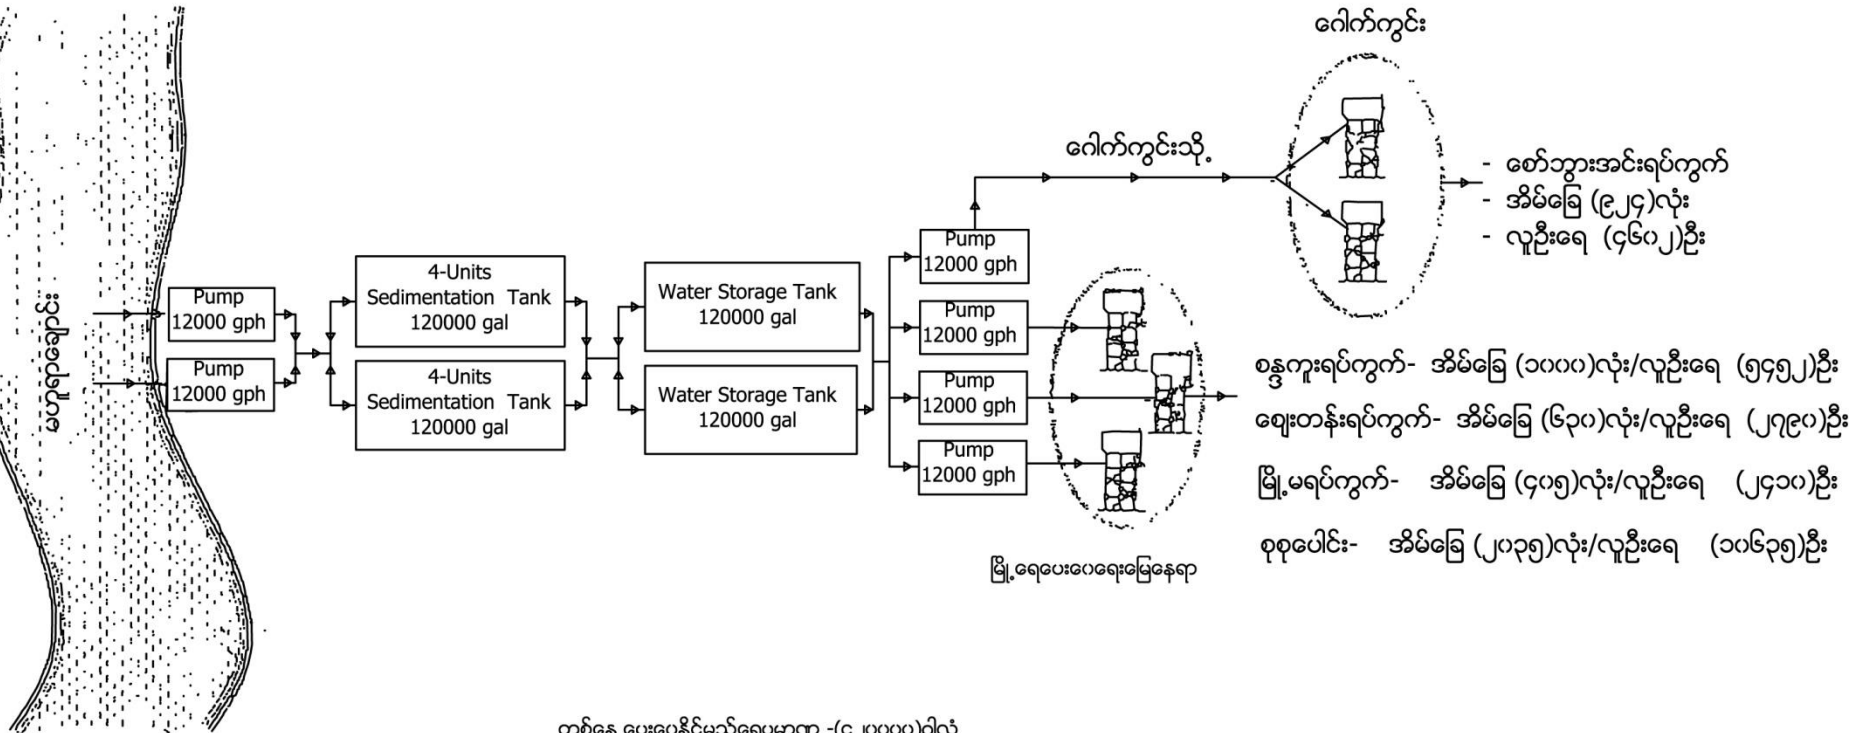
ဧရာဝတီမြစ်

Pump 12000 gph

Pump 12000 gph

4-Units Sedimentation Tank 120000 gal

4-Units Sedimentation Tank 120000 gal

Water Storage Tank 120000 gal

Water Storage Tank 120000 gal

Pump 12000 gph

Pump 12000 gph

Pump 12000 gph

Pump 12000 gph

ဂေါက်ကွင်းသို့

ဂေါက်ကွင်း

- စော်ဘွားအင်းရပ်ကွက်
- အိမ်ခြေ (၉၂၄)လုံး
- လူဦးရေ (၄၆၀၂)ဦး

စန္ဒကူးရပ်ကွက်- အိမ်ခြေ (၁၀၀၀)လုံး/လူဦးရေ (၅၄၅၂)ဦး

ဈေးတန်းရပ်ကွက်- အိမ်ခြေ (၆၃၀)လုံး/လူဦးရေ (၂၇၉၀)ဦး

မြို့မရပ်ကွက်- အိမ်ခြေ (၄၀၅)လုံး/လူဦးရေ (၂၄၁၀)ဦး

စုစုပေါင်း- အိမ်ခြေ (၂၀၃၅)လုံး/လူဦးရေ (၁၀၆၃၅)ဦး

မြို့ရေပေးဝေရေးမြေနေရာ

တစ်နေ့ပေးဝေနိုင်မည့်ရေပမာဏ -(၄၂၀၀၀၀)ဂါလံ